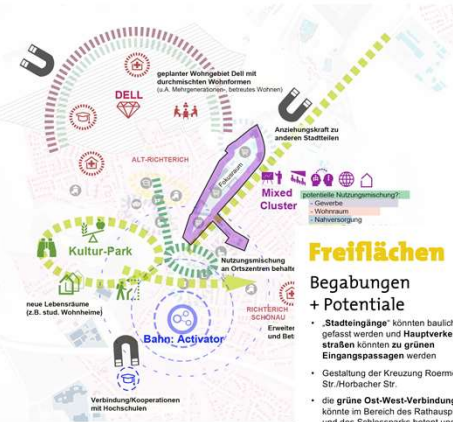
geplanter Wohngebiet Dell mit durchmischten Wohnformen (u.A. Mehrgenerationen-, betreutes Wohnen)

DELL

Anziehungskraft zu anderen Stadtteilen

ALT-RICHTERICH

Mixed Cluster

potentielle Nutzungsmischung?:
- Gewerbe
- Wohnraum
- Nahversorgung

Kultur-Park

Nutzungsmischung an Ortszentren behalten

neue Lebensräume (z.B. stud. Wohnheime)

Bahn: Activator

RICHTERICH SCHÖNAU

Erweiter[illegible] und Bet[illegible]

Verbindung/Kooperationen mit Hochschulen

Freiflächen

Begabungen + Potentiale

• „Stadteingänge" könnten baulich gefasst werden und Hauptverke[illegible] straßen könnten zu grünen Eingangspassagen werden

• Gestaltung der Kreuzung Roerme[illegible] Str./Horbacher Str.

• die grüne Ost-West-Verbindung könnte im Bereich des Rathausp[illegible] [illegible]